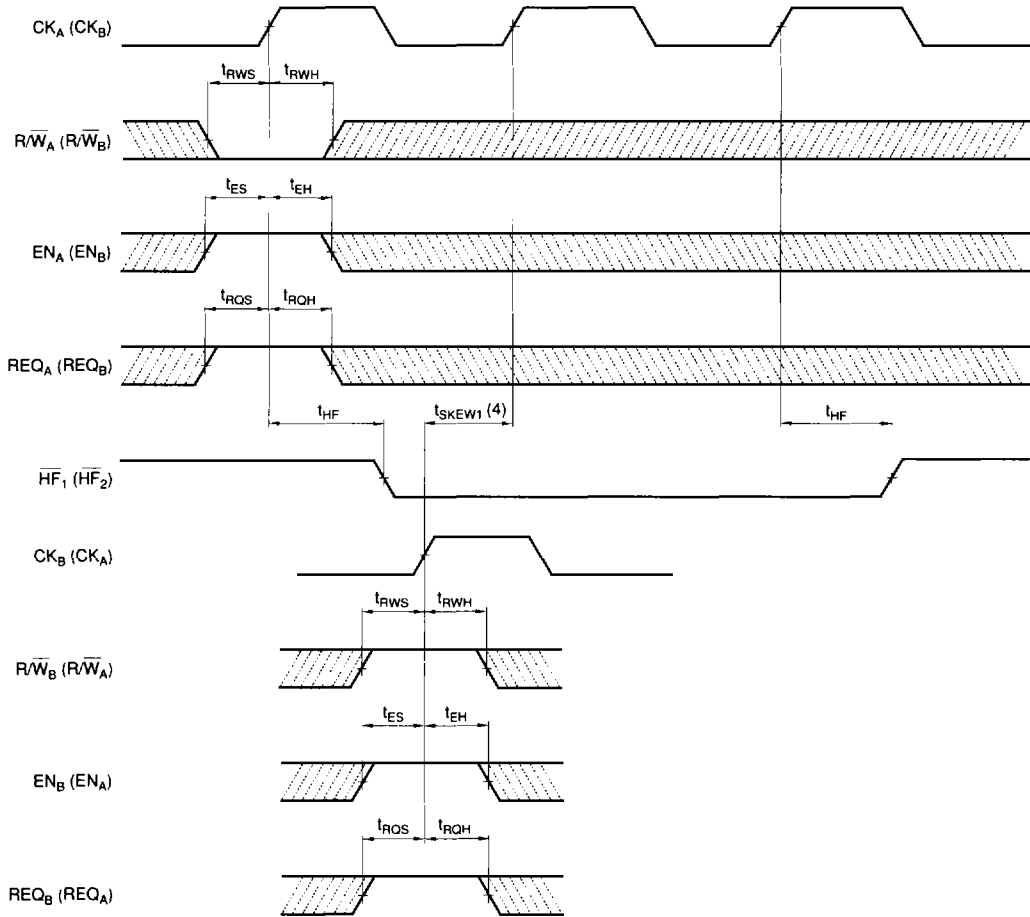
$CK_A$ ($CK_B$)

$t_{RWS}$ $t_{RWH}$

$R/\overline{W}_A$ ($R/\overline{W}_B$)

$t_{ES}$ $t_{EH}$

$EN_A$ ($EN_B$)

$t_{RQS}$ $t_{RQH}$

$REQ_A$ ($REQ_B$)

$t_{HF}$ $t_{SKEW1}$ (4) $t_{HF}$

$\overline{HF}_1$ ($\overline{HF}_2$)

$CK_B$ ($CK_A$)

$t_{RWS}$ $t_{RWH}$

$R/\overline{W}_B$ ($R/\overline{W}_A$)

$t_{ES}$ $t_{EH}$

$EN_B$ ($EN_A$)

$t_{RQS}$ $t_{RQH}$

$REQ_B$ ($REQ_A$)